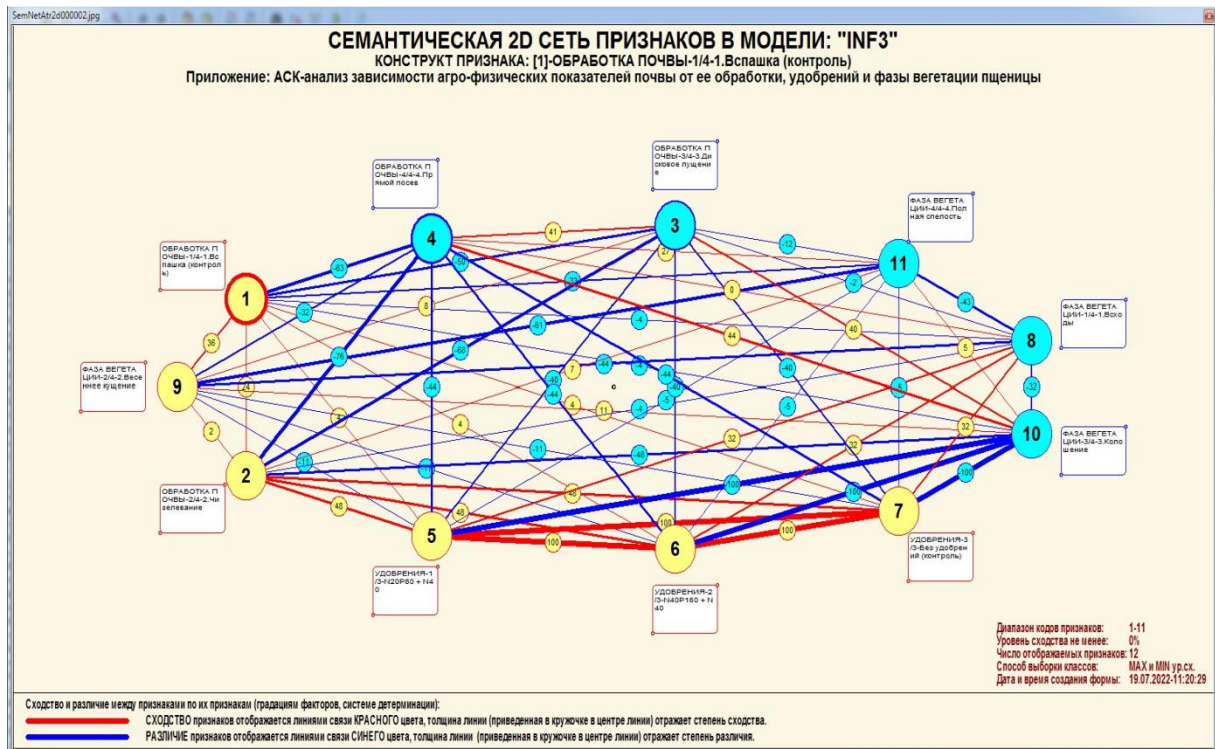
SemNetAtr2d000002.jpg

СЕМАНТИЧЕСКАЯ 2D СЕТЬ ПРИЗНАКОВ В МОДЕЛИ: "INF3"
КОНСТРУКТ ПРИЗНАКА: [1]-ОБРАБОТКА ПОЧВЫ-1/4-1.Вспашка (контроль)
Приложение: АСК-анализ зависимости агро-физических показателей почвы от ее обработки, удобрений и фазы вегетации пщеницы

ОБРАБОТКА ПОЧВЫ-4/4-4.Прямой посев

ОБРАБОТКА ПОЧВЫ-3/4-3.Дисковое лущение

ФАЗА ВЕГЕТАЦИИ-4/4-4.Полная спелость

ОБРАБОТКА ПОЧВЫ-1/4-1.Вспашка (контроль)

ФАЗА ВЕГЕТАЦИИ-1/4-1.Всходы

ФАЗА ВЕГЕТАЦИИ-2/4-2.Весеннее кущение

ФАЗА ВЕГЕТАЦИИ-3/4-3.Колошение

ОБРАБОТКА ПОЧВЫ-2/4-2.Чизелевание

УДОБРЕНИЯ-3/3-Без удобрений (контроль)

УДОБРЕНИЯ-1/3-N20P80 + N40

УДОБРЕНИЯ-2/3-N40P160 + N40

1 2 3 4 5 6 7 8 9 10 11

41 -12 -63 -50 27 -33 -2 -43 0 36 8 -61 -4 40 -32 5 -60 44 -76 -44 -40 7 -4 -44 -40 -5 -32 24 -44 -40 -5 4 11 -4 -5 -5 4 32 32 2 -11 32 -11 -11 -48 -100 48 48 100 100 100 100

Диапазон кодов признаков: 1-11
Уровень сходства не менее: 0%
Число отображаемых признаков: 12
Способ выборки классов: MAX и MIN ур.сх.
Дата и время создания формы: 19.07.2022-11:20:29

Сходство и различие между признаками по их признакам (градациям факторов, системе детерминации):
СХОДСТВО признаков отображается линиями связи КРАСНОГО цвета, толщина линии (приведенная в кружочке в центре линии) отражает степень сходства.
РАЗЛИЧИЕ признаков отображается линиями связи СИНЕГО цвета, толщина линии (приведенная в кружочке в центре линии) отражает степень различия.